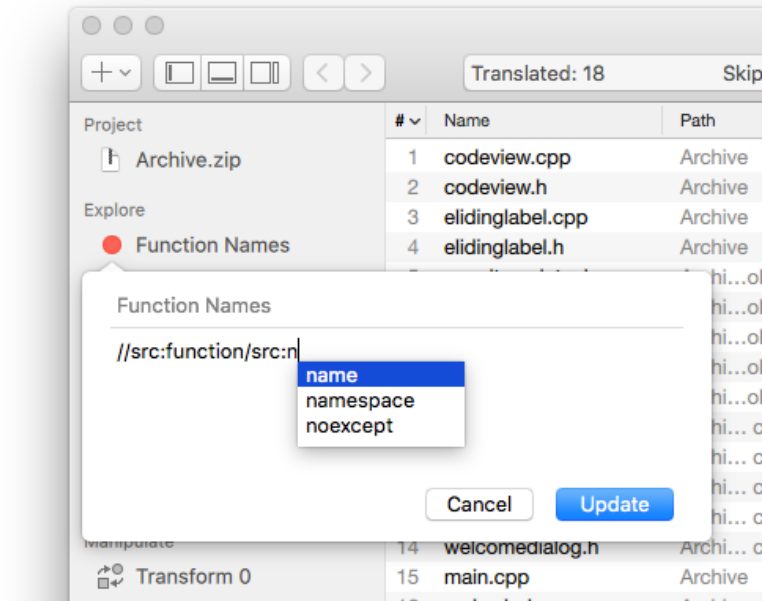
Translated: 18

Skip

Project

Archive.zip

Explore

Function Names

| # | Name | Path |
|---|---|---|
| 1 | codeview.cpp | Archive |
| 2 | codeview.h | Archive |
| 3 | elidinglabel.cpp | Archive |
| 4 | elidinglabel.h | Archive |
| | | Archi…ol |
| | | Archi…ol |
| | | Archi…ol |
| | | Archi…ol |
| | | Archi…ol |
| | | Archi… c |
| | | Archi… c |
| | | Archi… c |
| | | Archi… c |
| | | Archi… c |
| 14 | welcomedialog.h | Archi… c |
| 15 | main.cpp | Archive |

Function Names

//src:function/src:n

name
namespace
noexcept

Cancel

Update

Manipulate

Transform 0